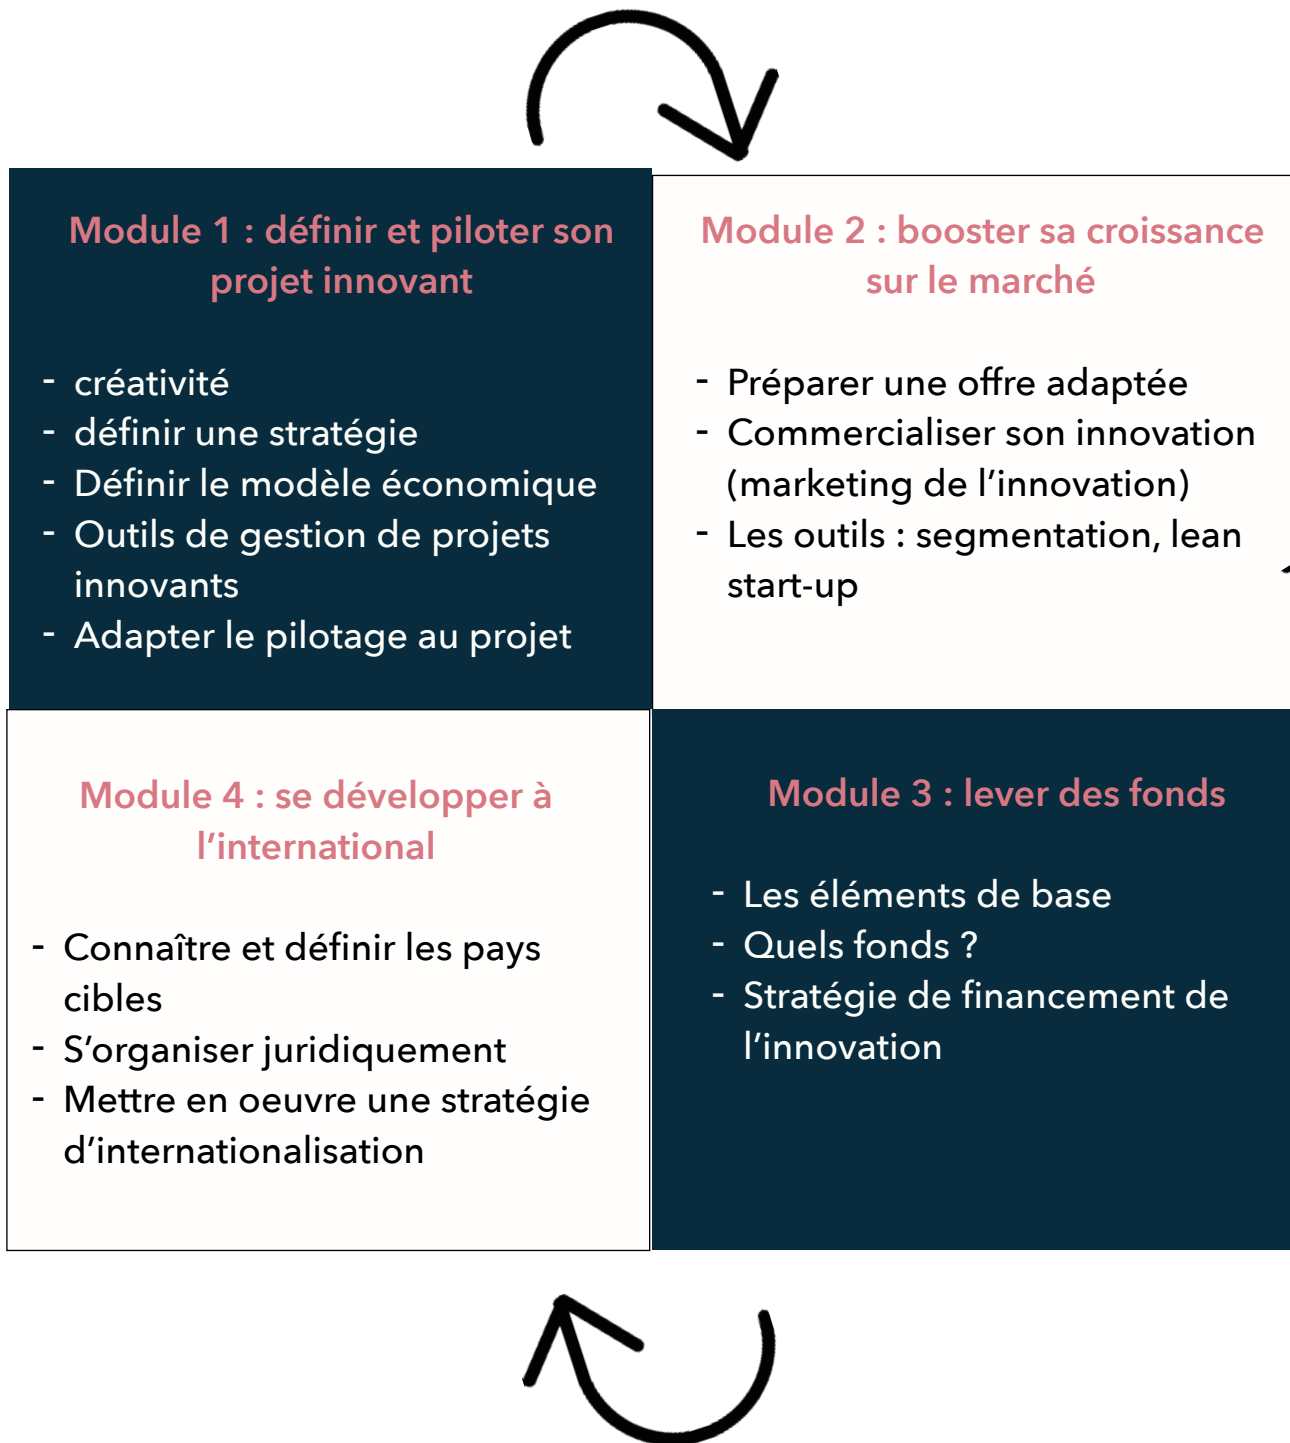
Module 1 : définir et piloter son projet innovant

- créativité
- définir une stratégie
- Définir le modèle économique
- Outils de gestion de projets innovants
- Adapter le pilotage au projet

Module 2 : booster sa croissance sur le marché

- Préparer une offre adaptée
- Commercialiser son innovation (marketing de l'innovation)
- Les outils : segmentation, lean start-up

Module 4 : se développer à l'international

- Connaître et définir les pays cibles
- S'organiser juridiquement
- Mettre en oeuvre une stratégie d'internationalisation

Module 3 : lever des fonds

- Les éléments de base
- Quels fonds ?
- Stratégie de financement de l'innovation